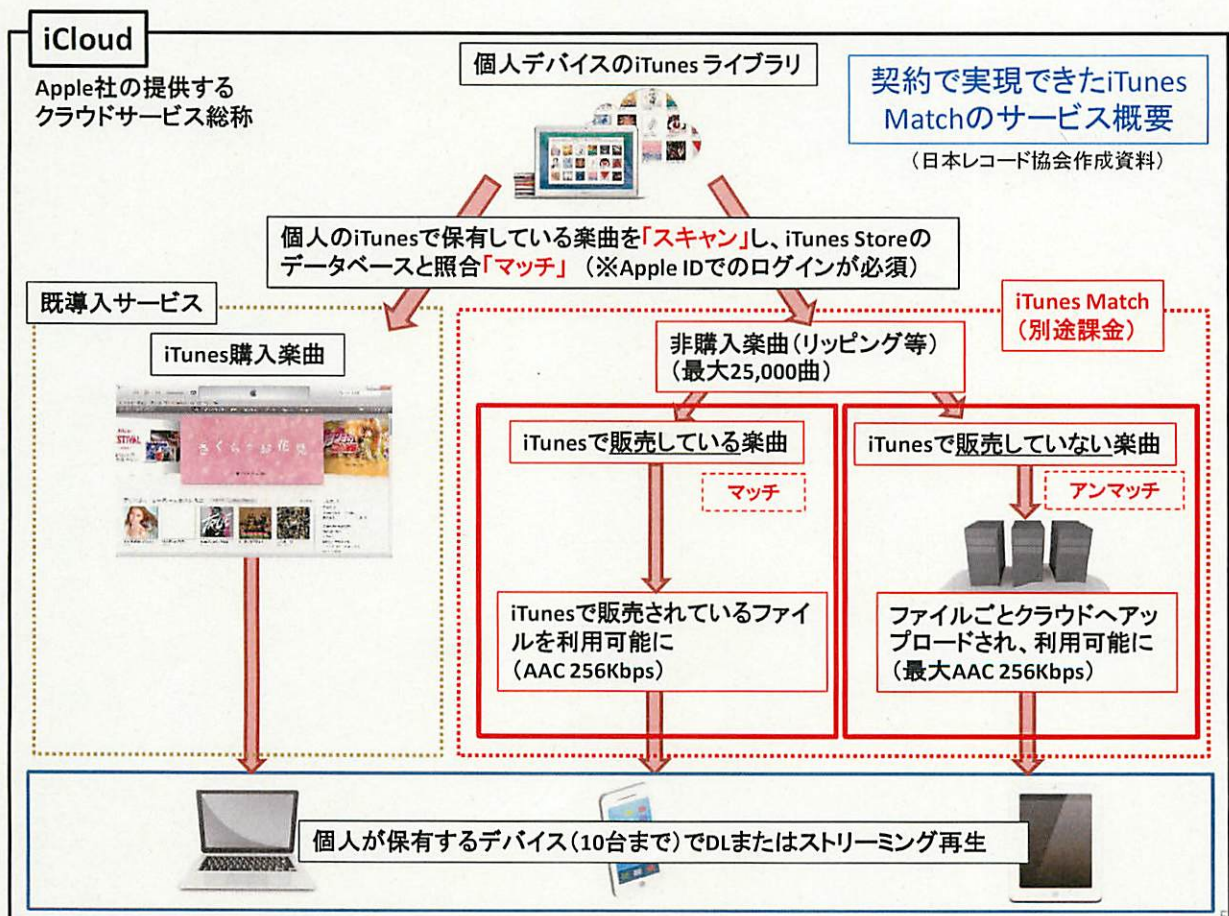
iCloud

Apple社の提供するクラウドサービス総称

個人デバイスのiTunes ライブラリ

契約で実現できたiTunes Matchのサービス概要

（日本レコード協会作成資料）

個人のiTunesで保有している楽曲を「スキャン」し、iTunes Storeのデータベースと照合「マッチ」（※Apple IDでのログインが必須）

既導入サービス

iTunes Match（別途課金）

iTunes購入楽曲

非購入楽曲（リッピング等）（最大25,000曲）

iTunesで販売している楽曲

iTunesで販売していない楽曲

マッチ

アンマッチ

iTunesで販売されているファイルを利用可能に（AAC 256Kbps）

ファイルごとクラウドへアップロードされ、利用可能に（最大AAC 256Kbps）

個人が保有するデバイス（10台まで）でDLまたはストリーミング再生